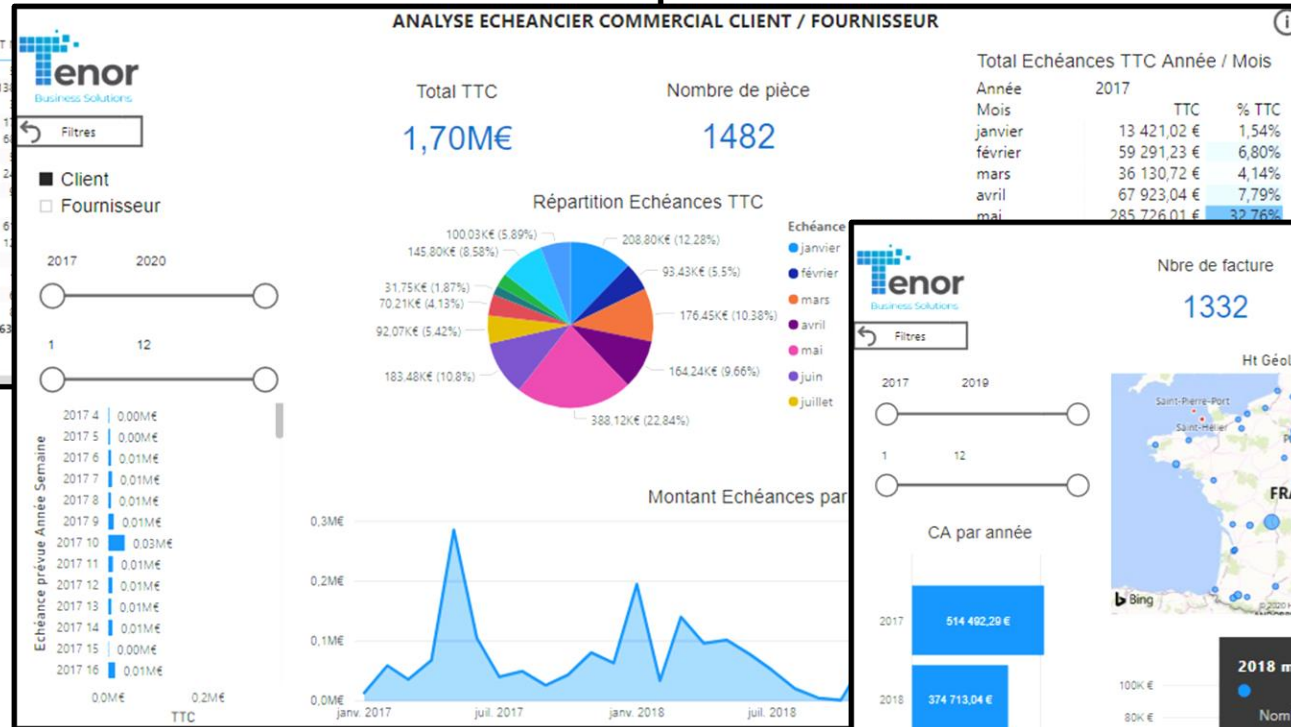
ANALYSE ECHEANCIER COMMERCIAL CLIENT / FOURNISSEUR

Tenor
Business Solutions

Filtres

Client
Fournisseur

2017 2020

1 12

Total TTC
1,70M€

Nombre de pièce
1482

Total Echéances TTC Année / Mois

| Année | 2017 | |
|---|---|---|
| Mois | TTC | % TTC |
| janvier | 13 421,02 € | 1,54% |
| février | 59 291,23 € | 6,80% |
| mars | 36 130,72 € | 4,14% |
| avril | 67 923,04 € | 7,79% |
| mai | 285 726,01 € | 32,76% |

Répartition Echéances TTC

100,03K€ (5,89%)
145,80K€ (8,58%)
31,75K€ (1,87%)
70,21K€ (4,13%)
92,07K€ (5,42%)
183,48K€ (10,8%)
208,80K€ (12,28%)
93,43K€ (5,5%)
176,45K€ (10,38%)
164,24K€ (9,66%)
388,12K€ (22,84%)

Echéance
janvier
février
mars
avril
mai
juin
juillet

Echéance prévue Année Semaine
2017 4 0,00M€
2017 5 0,00M€
2017 6 0,01M€
2017 7 0,01M€
2017 8 0,01M€
2017 9 0,01M€
2017 10 0,03M€
2017 11 0,01M€
2017 12 0,01M€
2017 13 0,01M€
2017 14 0,01M€
2017 15 0,00M€
2017 16 0,01M€
0,0M€ 0,2M€
TTC

Montant Echéances par

0,3M€
0,2M€
0,1M€
0,0M€
janv. 2017 juil. 2017 janv. 2018 juil. 2018

Tenor
Business Solutions

Filtres

Nbre de facture
1332

2017 2019

1 12

CA par année
2017 514 492,29 €
2018 374 713,04 €

Ht Géol

Saint-Pierre-Port
Saint-Hélier
FRA
Bing
© 2020 Micros

2018 m
100K€
80K€
Nom